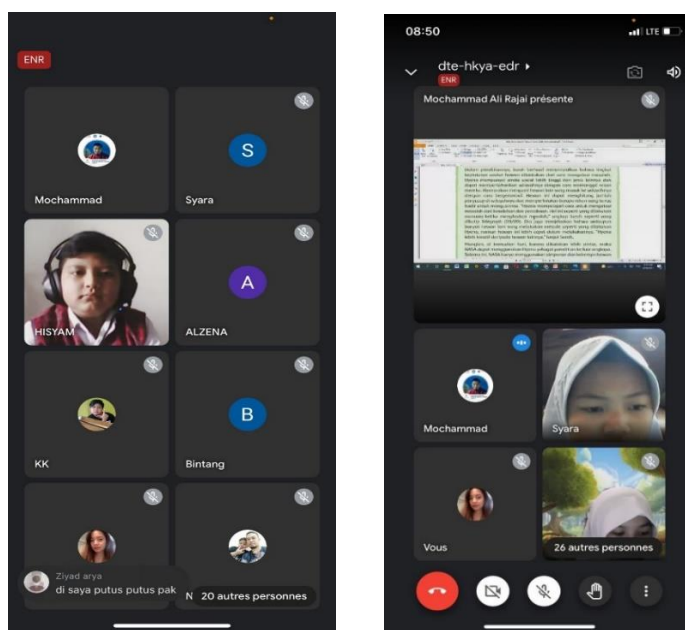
ENR

Mochammad

S
Syara

HISYAM

A
ALZENA

KK

B
Bintang

Ziyad arya
di saya putus putus pak

N

20 autres personnes

08:50
LTE

dte-hkya-edr
ENR

Mochammad Ali Rajai présente

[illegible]

Mochammad

Syara

Vous

26 autres personnes